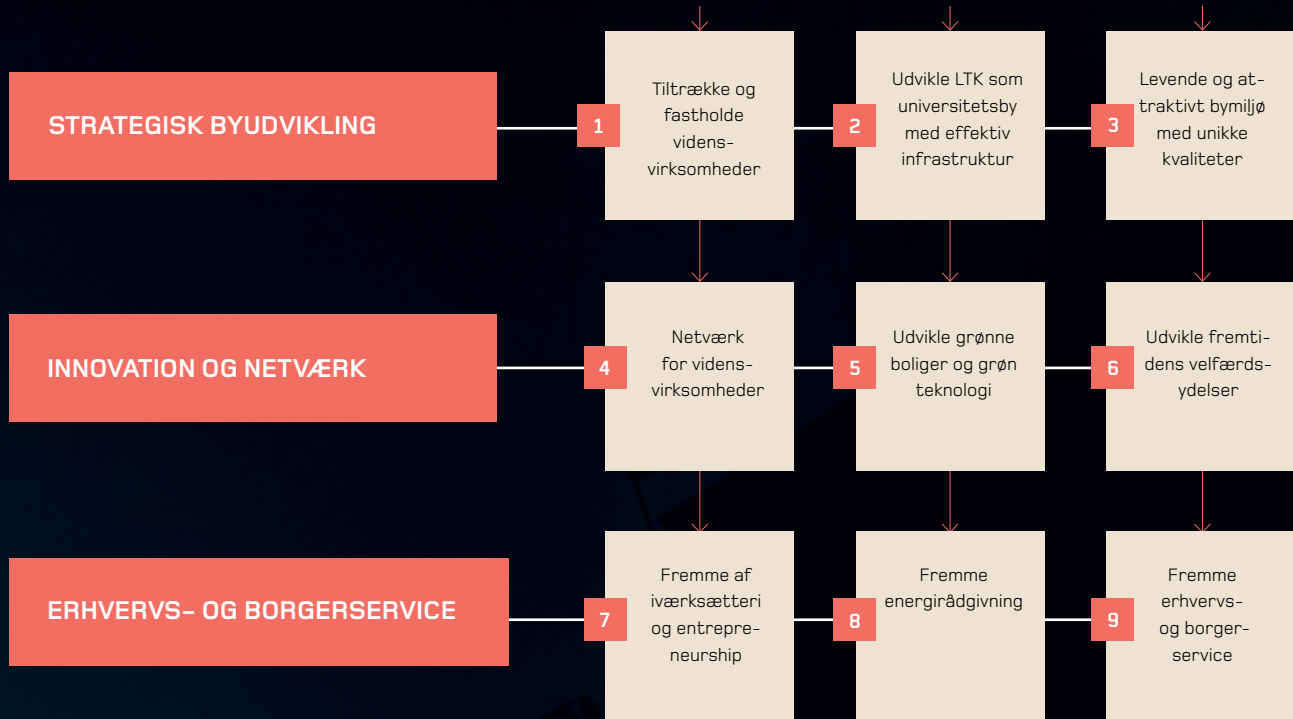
STRATEGISK BYUDVIKLING

1

Tiltrække og fastholde videnssvirksomheder

2

Udvikle LTK som universitetsby med effektiv infrastruktur

3

Levende og attraktivt bymiljø med unikke kvaliteter

INNOVATION OG NETVÆRK

4

Netværk for videnssvirksomheder

5

Udvikle grønne boliger og grøn teknologi

6

Udvikle fremtidens velfærdsydelser

ERHVERVS- OG BORGERSERVICE

7

Fremme af iværksætteri og entrepreneurship

8

Fremme energirådgivning

9

Fremme erhvervs- og borgerservice